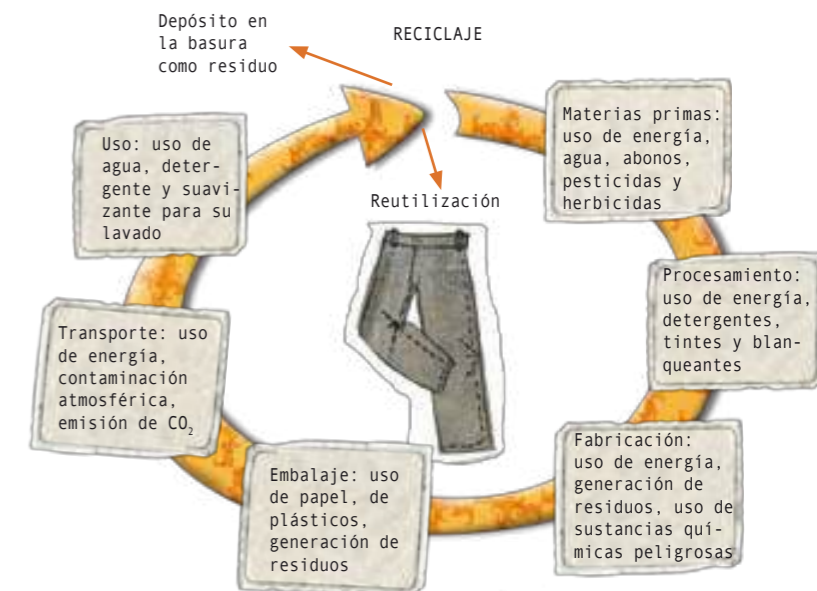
Depósito en la basura como residuo

RECICLAJE

Reutilización

Materias primas: uso de energía, agua, abonos, pesticidas y herbicidas

Procesamiento: uso de energía, detergentes, tintes y blanqueantes

Fabricación: uso de energía, generación de residuos, uso de sustancias químicas peligrosas

Embalaje: uso de papel, de plásticos, generación de residuos

Transporte: uso de energía, contaminación atmosférica, emisión de $CO_2$

Uso: uso de agua, detergente y suavizante para su lavado